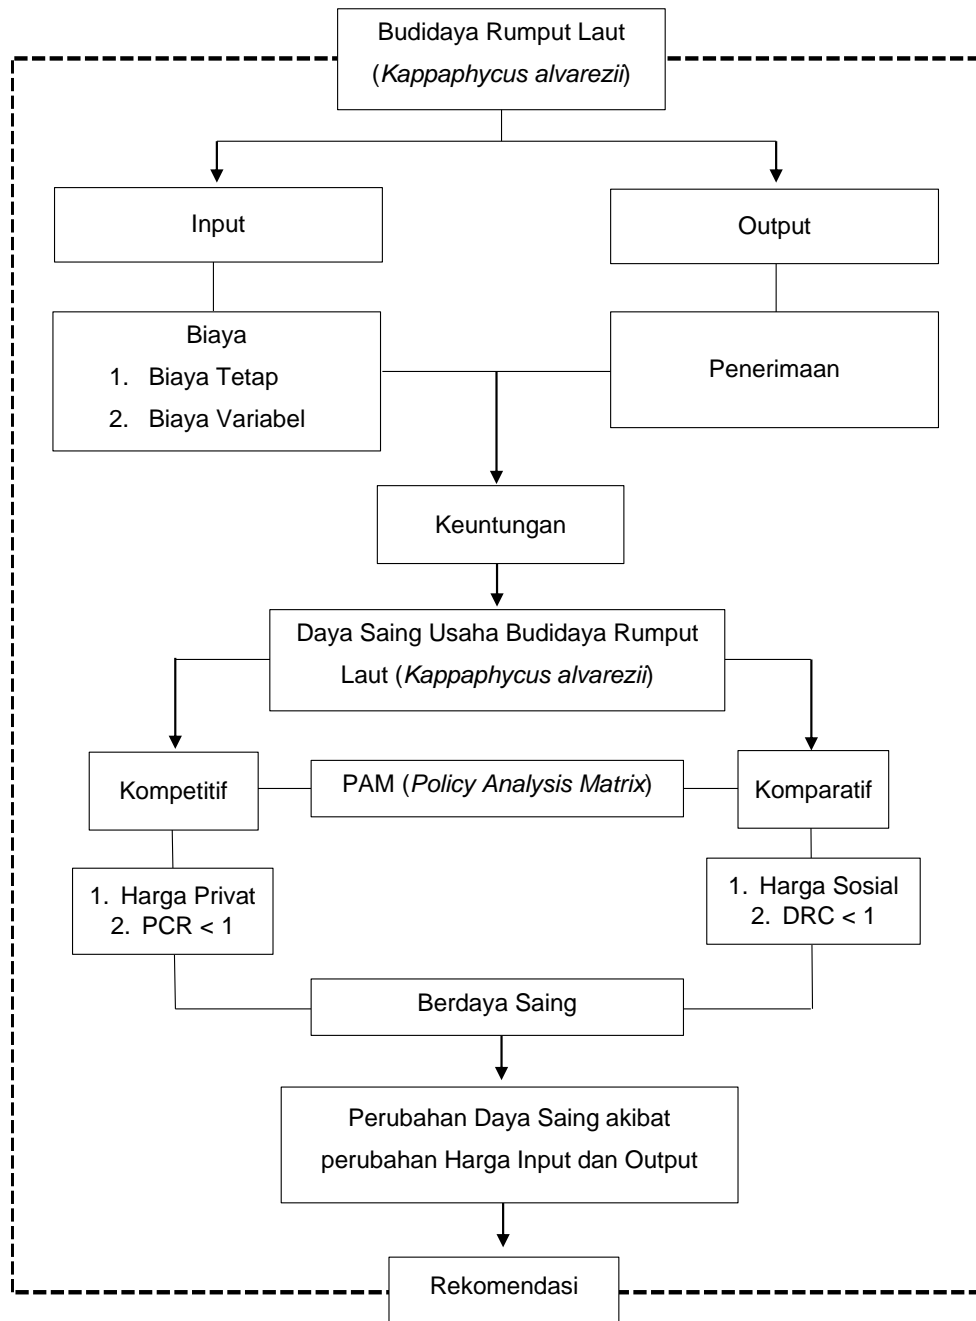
Budidaya Rumput Laut (Kappaphycus alvarezii)

Input

Output

Biaya
1. Biaya Tetap
2. Biaya Variabel

Penerimaan

Keuntungan

Daya Saing Usaha Budidaya Rumput Laut (Kappaphycus alvarezii)

Kompetitif

PAM (Policy Analysis Matrix)

Komparatif

1. Harga Privat
2. PCR < 1

1. Harga Sosial
2. DRC < 1

Berdaya Saing

Perubahan Daya Saing akibat perubahan Harga Input dan Output

Rekomendasi